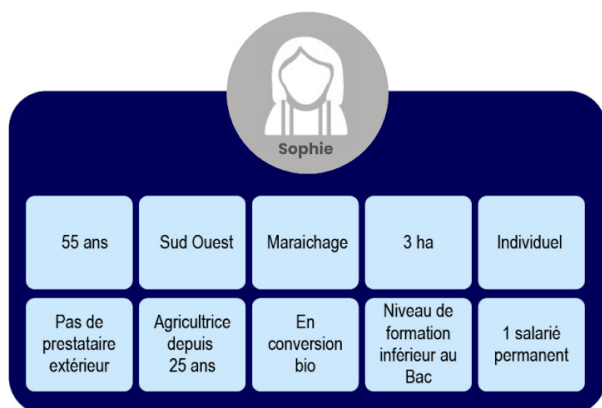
Sophie

| 55 ans | Sud Ouest | Maraichage | 3 ha | Individuel |
|---|---|---|---|---|
| Pas de prestataire extérieur | Agricultrice depuis 25 ans | En conversion bio | Niveau de formation inférieur au Bac | 1 salarié permanent |